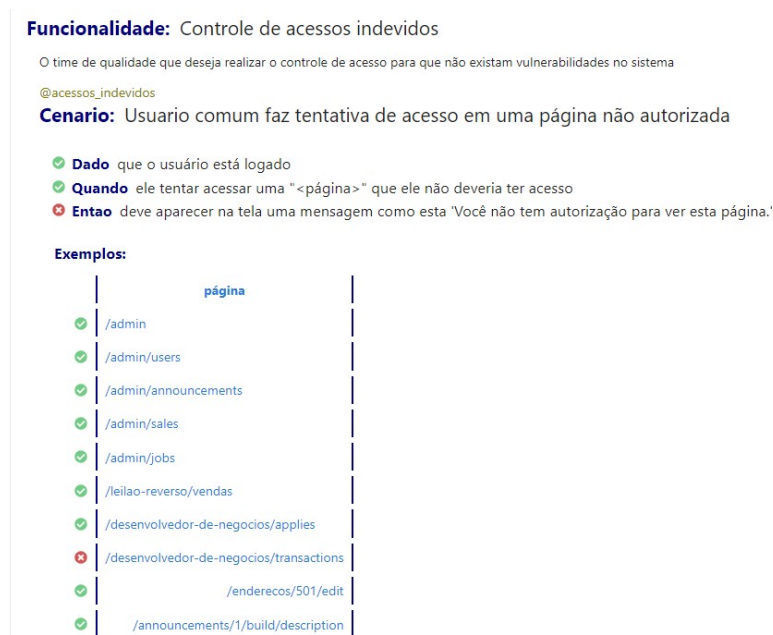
**Funcionalidade:** Controle de acessos indevidos

O time de qualidade que deseja realizar o controle de acesso para que não existam vulnerabilidades no sistema

@acessos_indevidos

**Cenario:** Usuario comum faz tentativa de acesso em uma página não autorizada

**Dado** que o usuário está logado
**Quando** ele tentar acessar uma "<página>" que ele não deveria ter acesso
**Entao** deve aparecer na tela uma mensagem como esta 'Você não tem autorização para ver esta página.'

**Exemplos:**

| página |
|---|
| /admin |
| /admin/users |
| /admin/announcements |
| /admin/sales |
| /admin/jobs |
| /leilao-reverso/vendas |
| /desenvolvedor-de-negocios/applies |
| /desenvolvedor-de-negocios/transactions |
| /enderecos/501/edit |
| /announcements/1/build/description |